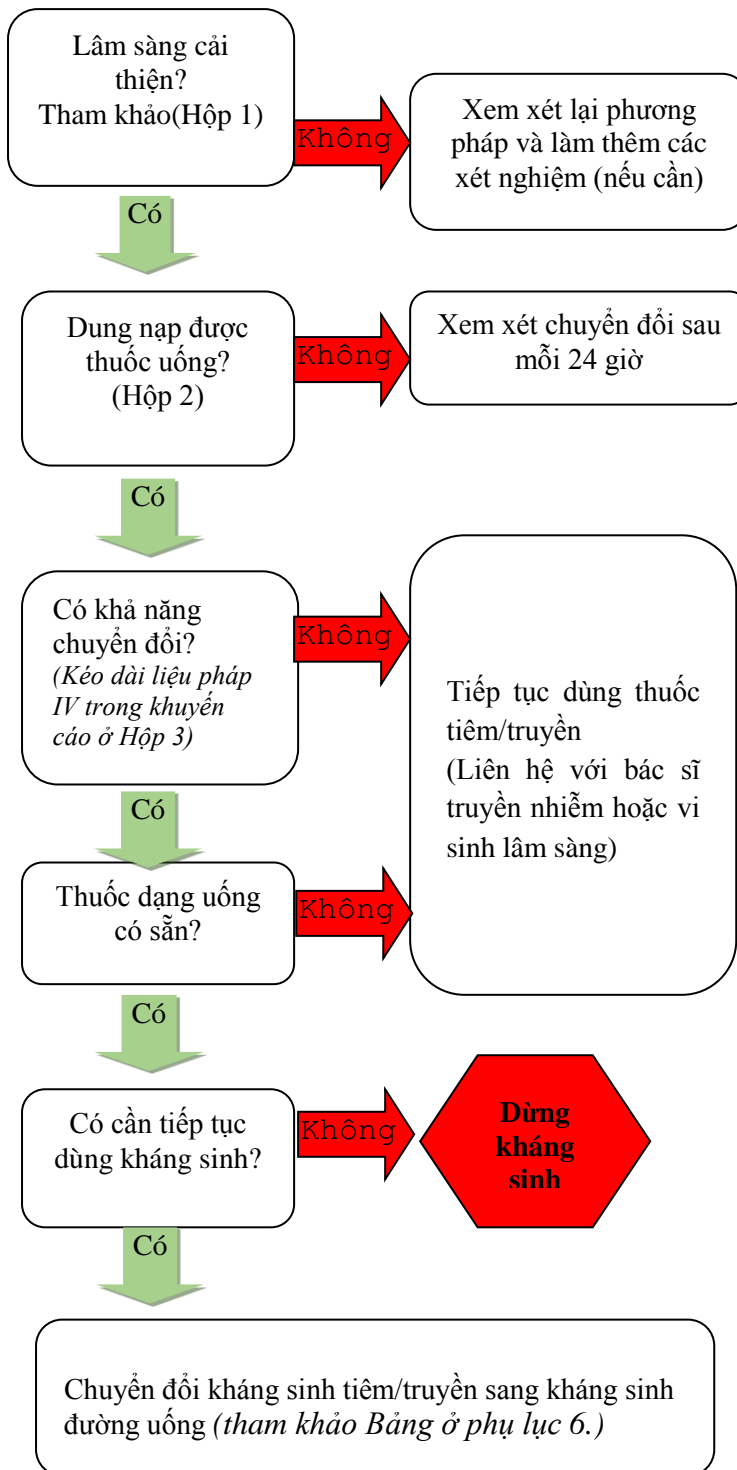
Lâm sàng cải thiện?
Tham khảo(Hộp 1)

Không

Xem xét lại phương pháp và làm thêm các xét nghiệm (nếu cần)

Có

Dung nạp được thuốc uống?
(Hộp 2)

Không

Xem xét chuyển đổi sau mỗi 24 giờ

Có

Có khả năng chuyển đổi?
*(Kéo dài liệu pháp IV trong khuyến cáo ở Hộp 3)*

Không

Tiếp tục dùng thuốc tiêm/truyền
(Liên hệ với bác sĩ truyền nhiễm hoặc vi sinh lâm sàng)

Có

Thuốc dạng uống có sẵn?

Không

Có

Có cần tiếp tục dùng kháng sinh?

Không

**Dừng kháng sinh**

Có

Chuyển đổi kháng sinh tiêm/truyền sang kháng sinh đường uống *(tham khảo Bảng ở phụ lục 6.)*